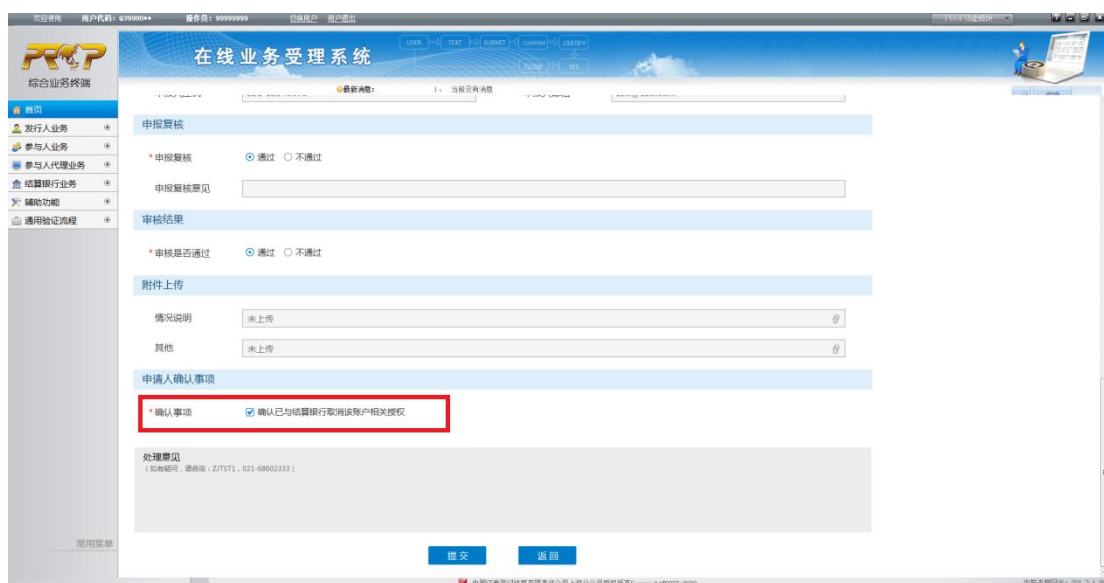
欢迎使用 用户代码：639000●● 操作员：99999999 切换用户 用户退出

PROP

综合业务终端

在线业务受理系统

USER TEXT SUBMIT CONFIRM CERTIFY CLOSE YES

最新消息： 1、当前没有消息

首页
发行人业务
参与人业务
参与人代理业务
结算银行业务
辅助功能
通用验证流程

申报复核

* 申报复核 ⊙ 通过 ○ 不通过

申报复核意见

审核结果

* 审核是否通过 ⊙ 通过 ○ 不通过

附件上传

情况说明 未上传

其他 未上传

申请人确认事项

* 确认事项 ☑ 确认已与结算银行取消该账户相关授权

处理意见
（如有疑问，请咨询：ZJTST1，021-68602333）

常用菜单

提交 返回